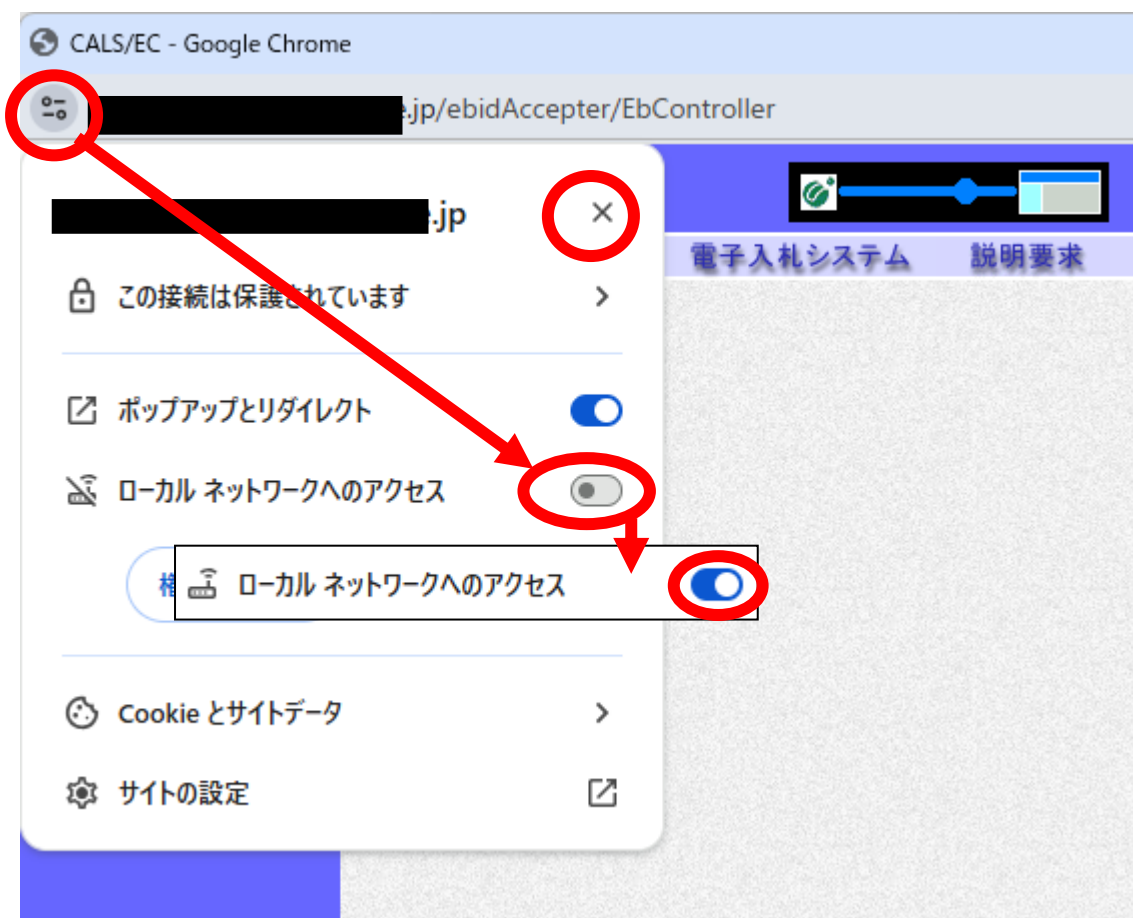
CALS/EC - Google Chrome

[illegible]e.jp/ebidAccepter/EbController

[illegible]e.jp ×

電子入札システム 説明要求

この接続は保護されています

ポップアップとリダイレクト

ローカル ネットワークへのアクセス

権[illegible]

ローカル ネットワークへのアクセス

Cookie とサイトデータ

サイトの設定